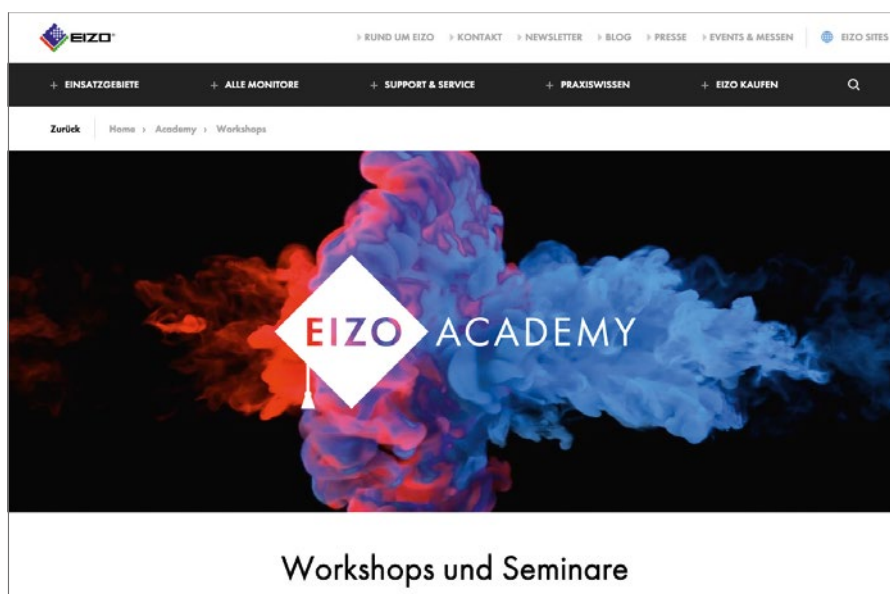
EIZO

RUND UM EIZO KONTAKT NEWSLETTER BLOG PRESSE EVENTS & MESSEN EIZO SITES

+ EINSATZGEBIETE + ALLE MONITORE + SUPPORT & SERVICE + PRAXISWISSEN + EIZO KAUFEN

Zurück Home › Academy › Workshops

EIZO ACADEMY

Workshops und Seminare